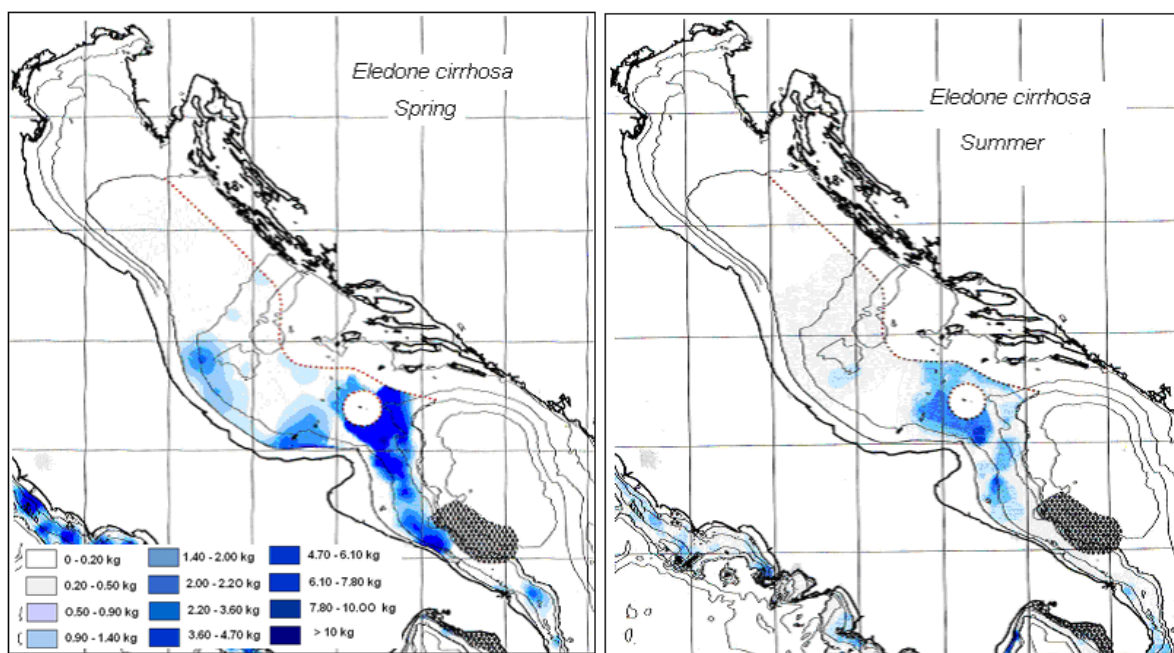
Eledone cirrhosa
Spring

0 - 0.20 kg
0.20 - 0.50 kg
0.50 - 0.90 kg
0.90 - 1.40 kg
1.40 - 2.00 kg
2.00 - 2.20 kg
2.20 - 3.60 kg
3.60 - 4.70 kg
4.70 - 6.10 kg
6.10 - 7.80 kg
7.80 - 10.00 kg
> 10 kg

Eledone cirrhosa
Summer